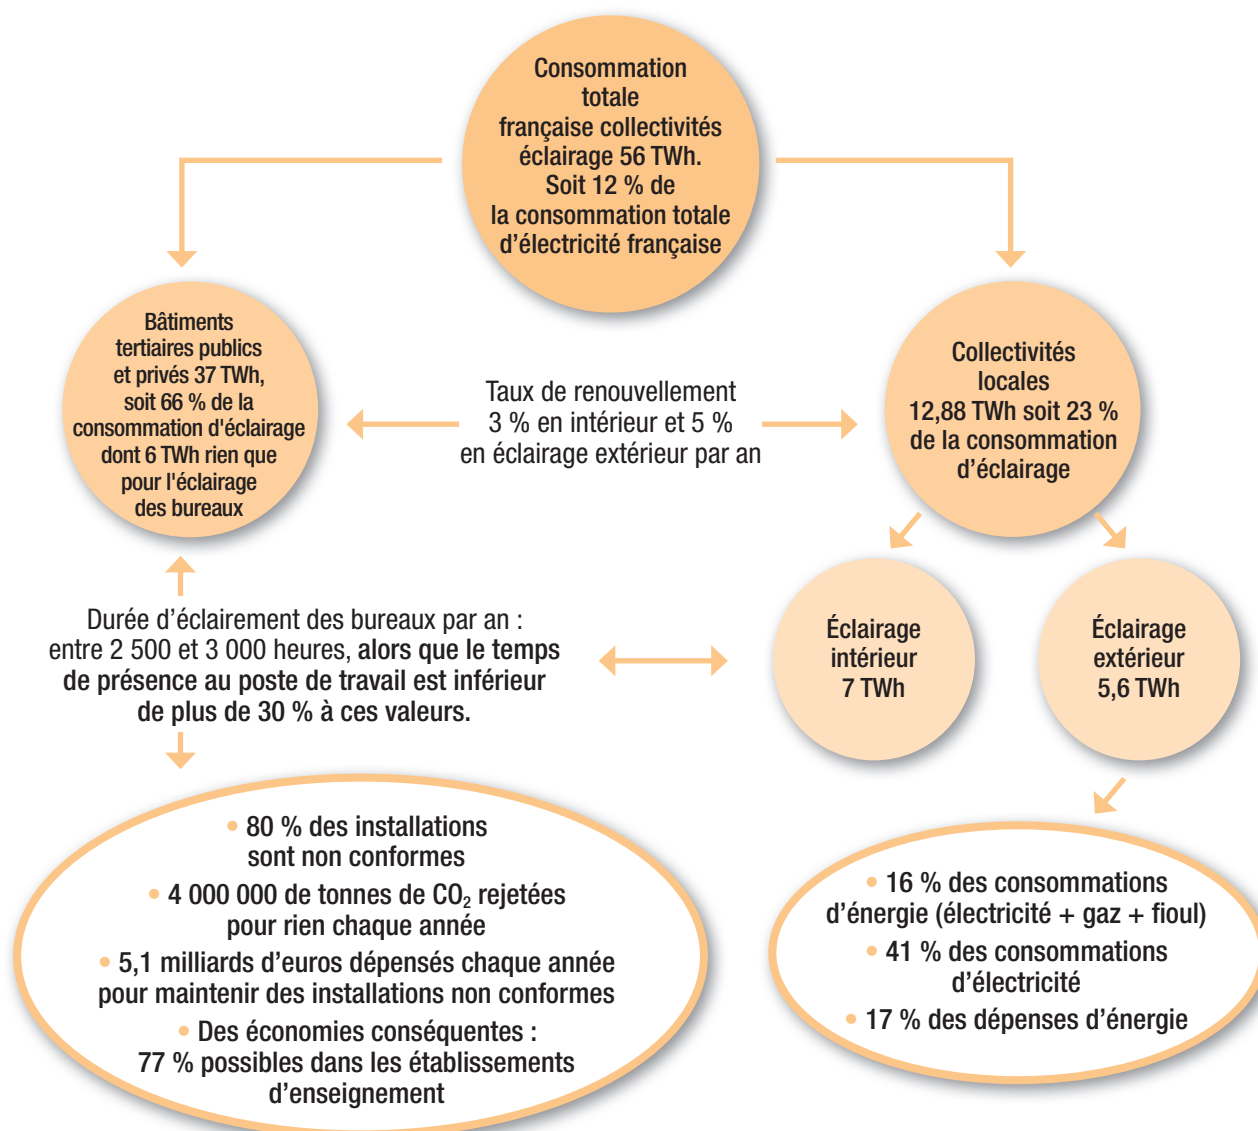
Consommation totale française collectivités éclairage 56 TWh. Soit 12 % de la consommation totale d'électricité française

Bâtiments tertiaires publics et privés 37 TWh, soit 66 % de la consommation d'éclairage dont 6 TWh rien que pour l'éclairage des bureaux

Taux de renouvellement 3 % en intérieur et 5 % en éclairage extérieur par an

Collectivités locales 12,88 TWh soit 23 % de la consommation d'éclairage

Durée d'éclairement des bureaux par an : entre 2 500 et 3 000 heures, alors que le temps de présence au poste de travail est inférieur de plus de 30 % à ces valeurs.

Éclairage intérieur 7 TWh

Éclairage extérieur 5,6 TWh

• 80 % des installations sont non conformes
• 4 000 000 de tonnes de $CO_2$ rejetées pour rien chaque année
• 5,1 milliards d'euros dépensés chaque année pour maintenir des installations non conformes
• Des économies conséquentes : 77 % possibles dans les établissements d'enseignement

• 16 % des consommations d'énergie (électricité + gaz + fioul)
• 41 % des consommations d'électricité
• 17 % des dépenses d'énergie